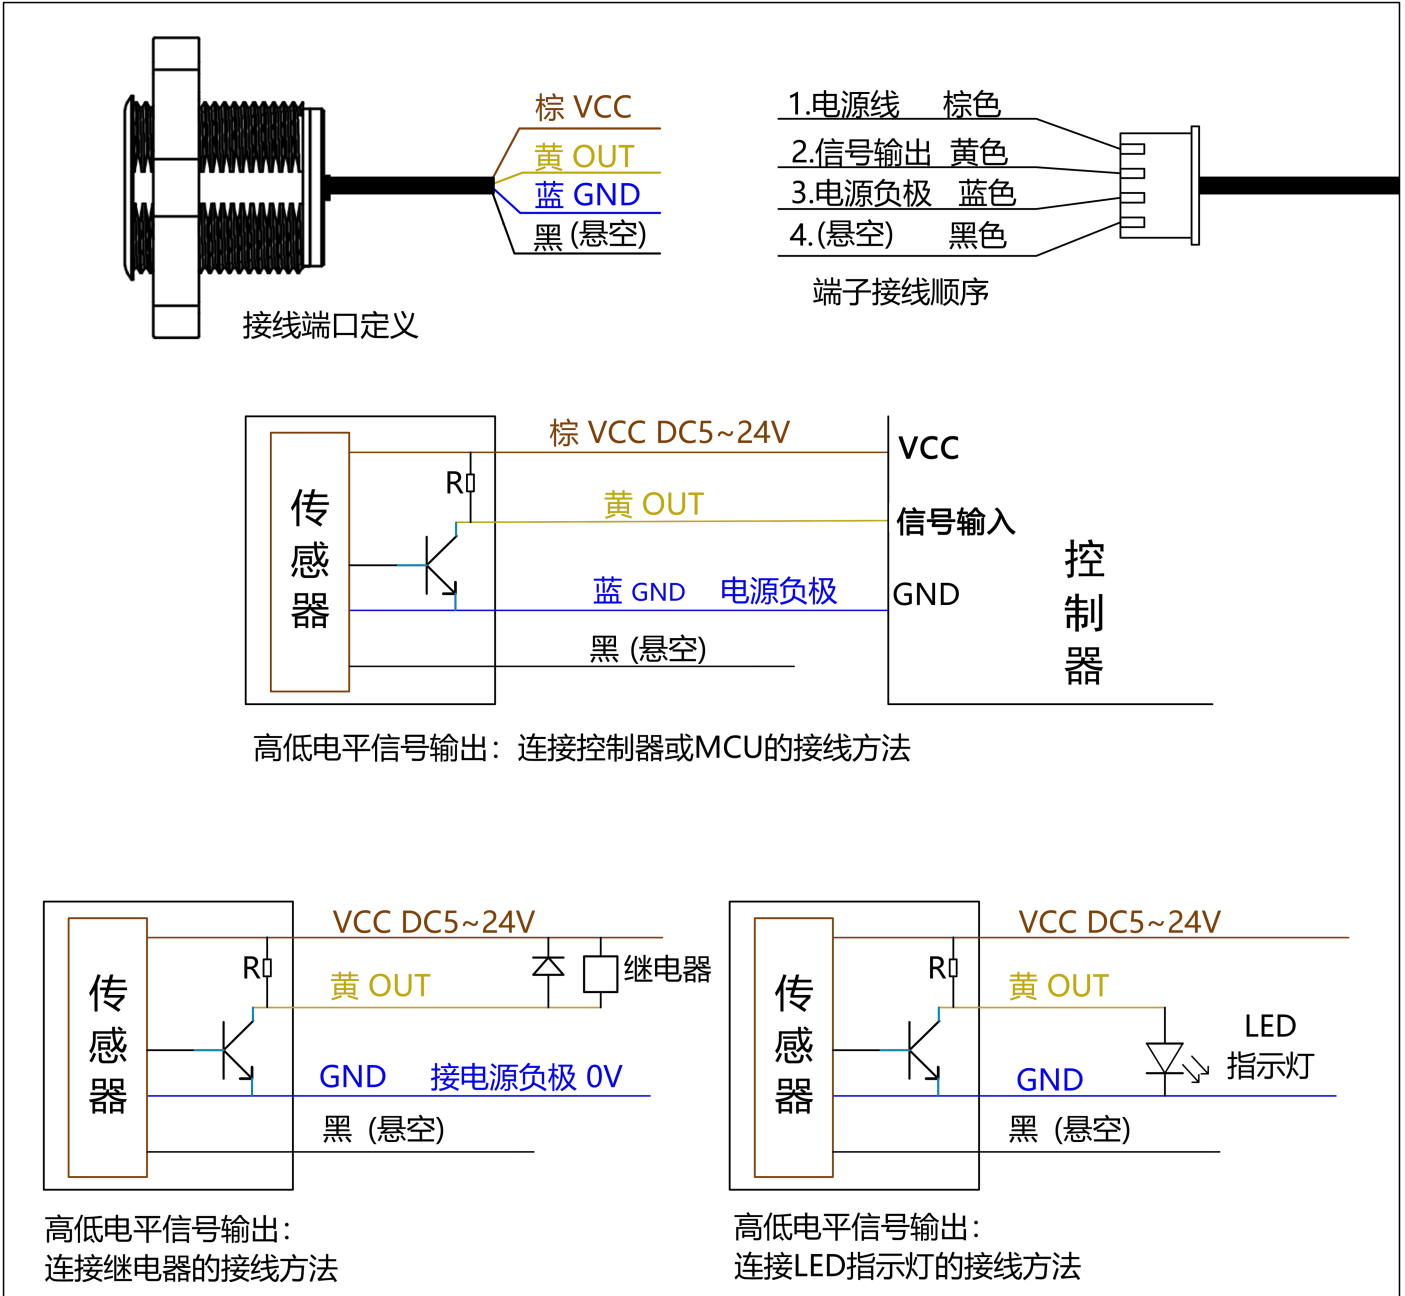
棕 VCC
黄 OUT
蓝 GND
黑 (悬空)

接线端口定义

1.电源线 棕色
2.信号输出 黄色
3.电源负极 蓝色
4.(悬空) 黑色

端子接线顺序

传感器

R

棕 VCC DC5~24V

黄 OUT

蓝 GND 电源负极

黑 (悬空)

VCC

信号输入

GND

控制器

高低电平信号输出：连接控制器或MCU的接线方法

传感器

R

VCC DC5~24V

黄 OUT

继电器

GND 接电源负极 0V

黑 (悬空)

高低电平信号输出：
连接继电器的接线方法

传感器

R

VCC DC5~24V

黄 OUT

LED
指示灯

GND

黑 (悬空)

高低电平信号输出：
连接LED指示灯的接线方法